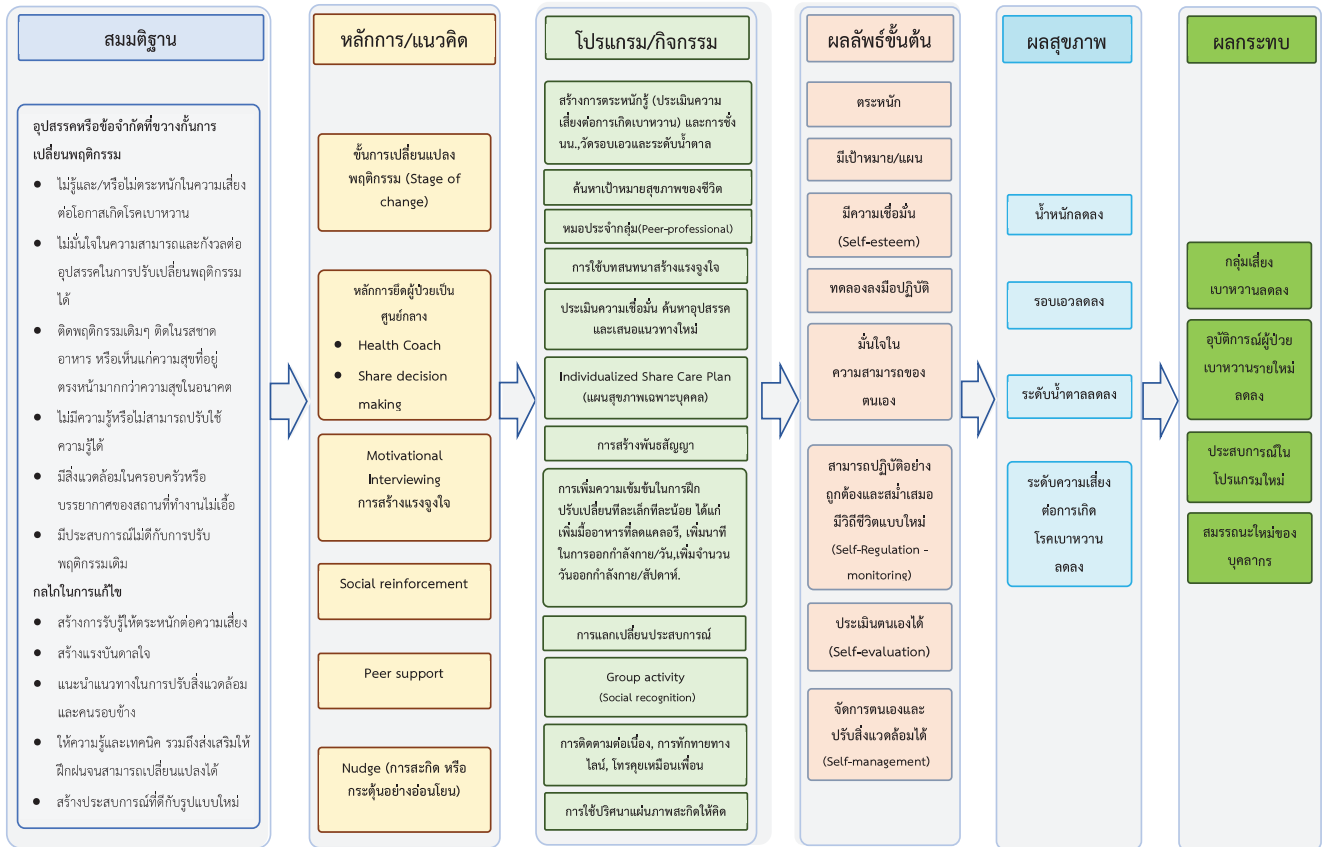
สมมติฐาน

อุปสรรคหรือข้อจำกัดที่ขวางกั้นการเปลี่ยนพฤติกรรม

- ไม่รู้และ/หรือไม่ตระหนักในความเสี่ยงต่อโอกาสเกิดโรคเบาหวาน
- ไม่มั่นใจในความสามารถและกังวลต่ออุปสรรคในการปรับเปลี่ยนพฤติกรรมได้
- ติดพฤติกรรมเดิมๆ ติดในรสชาดอาหาร หรือเห็นแก่ความสุขที่อยู่ตรงหน้ามากกว่าความสุขในอนาคต
- ไม่มีความรู้หรือไม่สามารถปรับใช้ความรู้ได้
- มีสิ่งแวดล้อมในครอบครัวหรือบรรยากาศของสถานที่ทำงานไม่เอื้อ
- มีประสบการณ์ไม่ดีกับการปรับพฤติกรรมเดิม

กลไกในการแก้ไข

- สร้างการรับรู้ให้ตระหนักต่อความเสี่ยง
- สร้างแรงบันดาลใจ
- แนะนำแนวทางในการปรับสิ่งแวดล้อมและคนรอบข้าง
- ให้ความรู้และเทคนิค รวมถึงส่งเสริมให้ฝึกฝนจนสามารถเปลี่ยนแปลงได้
- สร้างประสบการณ์ที่ดีกับรูปแบบใหม่

หลักการ/แนวคิด

ขั้นการเปลี่ยนแปลงพฤติกรรม (Stage of change)

หลักการยึดผู้ป่วยเป็นศูนย์กลาง
- Health Coach
- Share decision making

Motivational Interviewing การสร้างแรงจูงใจ

Social reinforcement

Peer support

Nudge (การสะกิด หรือกระตุ้นอย่างอ่อนโยน)

โปรแกรม/กิจกรรม

สร้างการตระหนักรู้ (ประเมินความเสี่ยงต่อการเกิดเบาหวาน) และการชั่ง นน.,วัดรอบเอวและระดับน้ำตาล

ค้นหาเป้าหมายสุขภาพของชีวิต

หมอประจำกลุ่ม(Peer-professional)

การใช้บทสนทนาสร้างแรงจูงใจ

ประเมินความเชื่อมั่น ค้นหาอุปสรรคและเสนอแนวทางใหม่

Individualized Share Care Plan (แผนสุขภาพเฉพาะบุคคล)

การสร้างพันธสัญญา

การเพิ่มความเข้มข้นในการฝึกปรับเปลี่ยนทีละเล็กทีละน้อย ได้แก่ เพิ่มมื้ออาหารที่ลดแคลอรี, เพิ่มนาทีในการออกกำลังกาย/วัน,เพิ่มจำนวนวันออกกำลังกาย/สัปดาห์.

การแลกเปลี่ยนประสบการณ์

Group activity (Social recognition)

การติดตามต่อเนื่อง, การทักทายทางไลน์, โทรคุยเหมือนเพื่อน

การใช้ปริศนาแผ่นภาพสะกิดให้คิด

ผลลัพธ์ขั้นต้น

ตระหนัก

มีเป้าหมาย/แผน

มีความเชื่อมั่น (Self-esteem)

ทดลองลงมือปฏิบัติ

มั่นใจในความสามารถของตนเอง

สามารถปฏิบัติอย่างถูกต้องและสม่ำเสมอมีวิถีชีวิตแบบใหม่ (Self-Regulation - monitoring)

ประเมินตนเองได้ (Self-evaluation)

จัดการตนเองและปรับสิ่งแวดล้อมได้ (Self-management)

ผลสุขภาพ

น้ำหนักลดลง

รอบเอวลดลง

ระดับน้ำตาลลดลง

ระดับความเสี่ยงต่อการเกิดโรคเบาหวานลดลง

ผลกระทบ

กลุ่มเสี่ยงเบาหวานลดลง

อุบัติการณ์ผู้ป่วยเบาหวานรายใหม่ลดลง

ประสบการณ์ในโปรแกรมใหม่

สมรรถนะใหม่ของบุคลากร